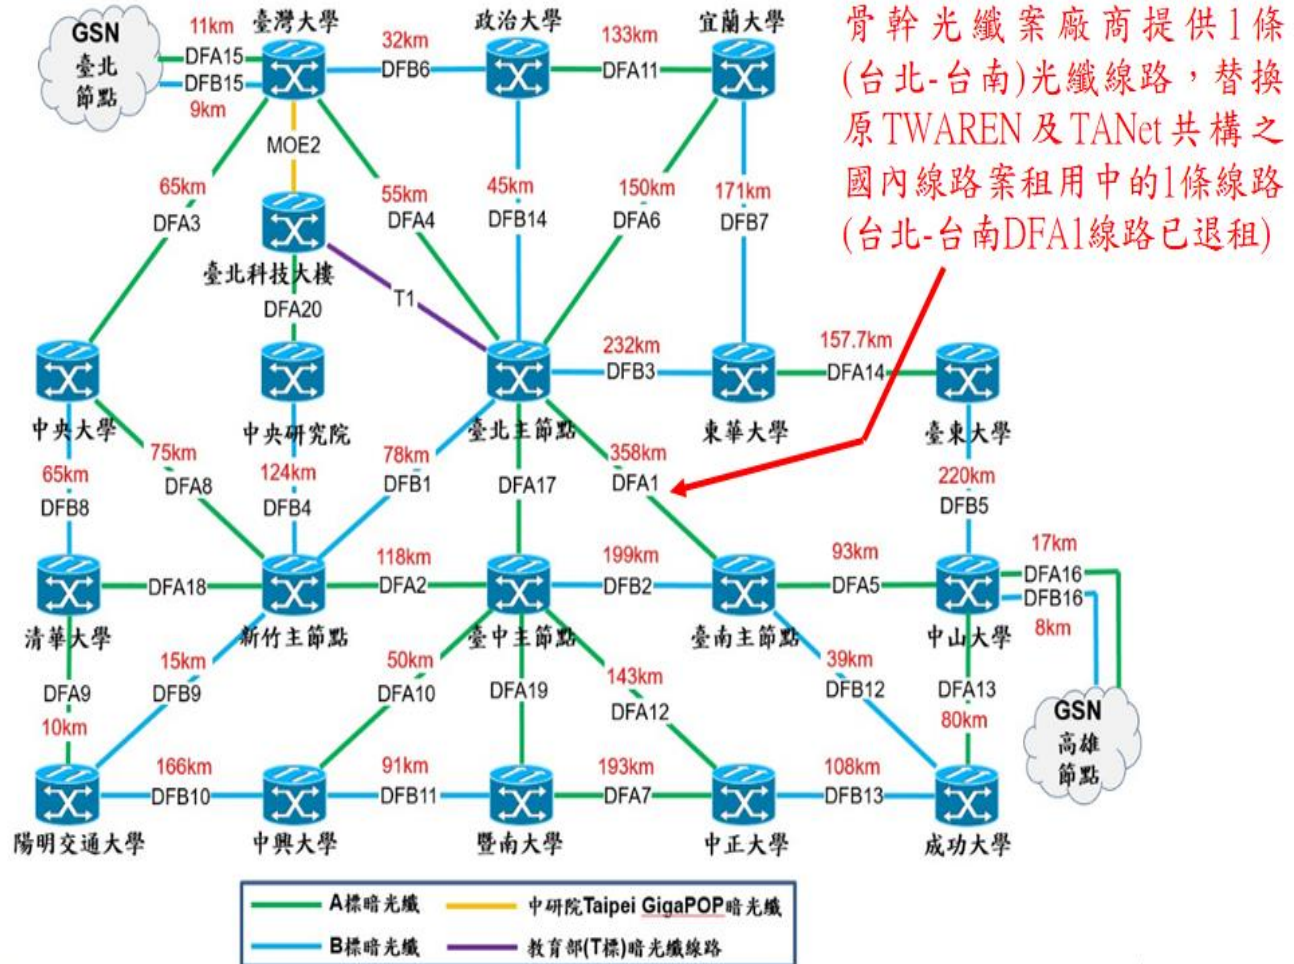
骨幹光纖案廠商提供1條(台北-台南)光纖線路，替換原TWAREN及TANet共構之國內線路案租用中的1條線路(台北-台南DFA1線路已退租)

GSN 臺北 節點
11km
DFA15
DFB15
9km
臺灣大學
32km
DFB6
政治大學
133km
DFA11
宜蘭大學
MOE2
65km
DFA3
55km
DFA4
45km
DFB14
150km
DFA6
171km
DFB7
臺北科技大樓
DFA20
T1
232km
DFB3
157.7km
DFA14
中央大學
中央研究院
臺北主節點
東華大學
臺東大學
65km
DFB8
75km
DFA8
124km
DFB4
78km
DFB1
DFA17
358km
DFA1
220km
DFB5
118km
DFA2
199km
DFB2
93km
DFA5
17km
DFA16
DFB16
8km
清華大學
DFA18
新竹主節點
臺中主節點
臺南主節點
中山大學
15km
DFB9
DFA9
10km
50km
DFA10
DFA19
143km
DFA12
39km
DFB12
DFA13
80km
GSN 高雄 節點
166km
DFB10
91km
DFB11
193km
DFA7
108km
DFB13
陽明交通大學
中興大學
暨南大學
中正大學
成功大學

A標暗光纖
中研院Taipei GigaPOP暗光纖
B標暗光纖
教育部(T標)暗光纖線路